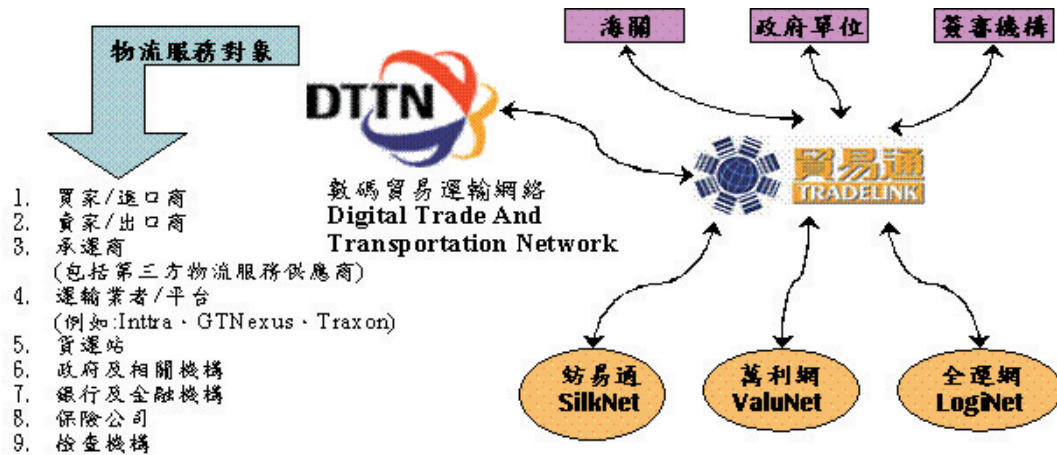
物流服務對象

1. 買家/進口商
2. 賣家/出口商
3. 承運商
(包括第三方物流服務供應商)
4. 運輸業者/平台
(例如:Inttra、GTNexus、Traxon)
5. 貨運站
6. 政府及相關機構
7. 銀行及金融機構
8. 保險公司
9. 檢查機構

DTTN

數碼貿易運輸網絡
Digital Trade And Transportation Network

海關

政府單位

簽審機構

貿易通
TRADELINK

紡易通
SilkNet

萬利網
ValuNet

全運網
LogiNet